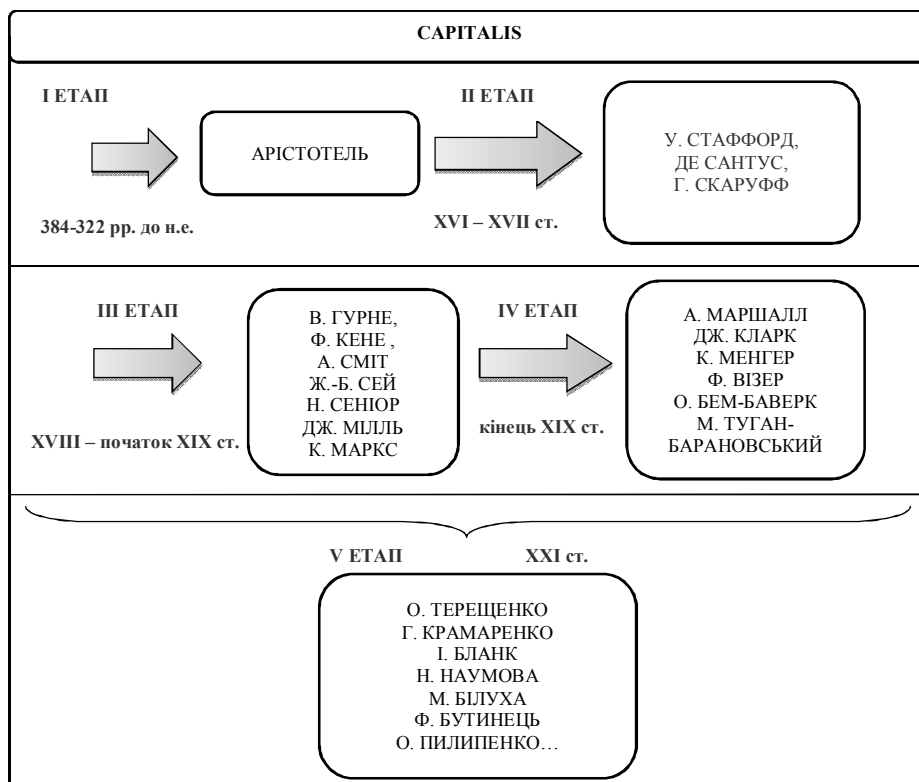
CAPITALIS

I ЕТАП

АРІСТОТЕЛЬ

384-322 рр. до н.е.

II ЕТАП

XVI – XVII ст.

У. СТАФФОРД, ДЕ САНТУС, Г. СКАРУФФ

III ЕТАП

XVIII – початок XIX ст.

В. ГУРНЕ, Ф. КЕНЕ , А. СМІТ Ж.-Б. СЕЙ Н. СЕНІОР ДЖ. МІЛЛЬ К. МАРКС

IV ЕТАП

кінець XIX ст.

А. МАРШАЛЛ ДЖ. КЛАРК К. МЕНГЕР Ф. ВІЗЕР О. БЕМ-БАВЕРК М. ТУГАН-БАРАНОВСЬКИЙ

V ЕТАП XXI ст.

О. ТЕРЕЩЕНКО Г. КРАМАРЕНКО І. БЛАНК Н. НАУМОВА М. БІЛУХА Ф. БУТИНЕЦЬ О. ПИЛИПЕНКО…